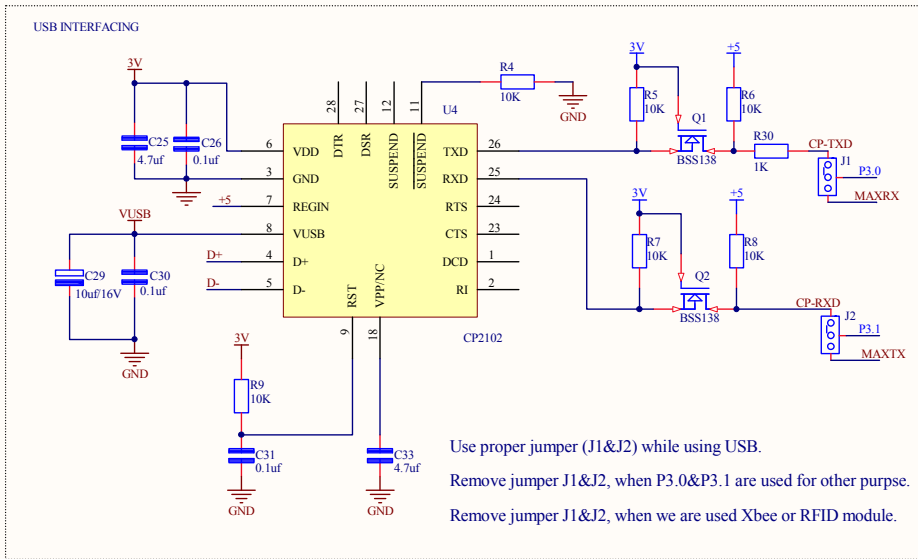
USB INTERFACING

3V

C25
4.7uf

C26
0.1uf

6 VDD
3 GND
7 REGIN
8 VUSB
4 D+
5 D-

+5
VUSB
D+
D-

C29
10uf/16V

C30
0.1uf

GND

28 DTR
27 DSR
12 SUSPEND
11 $\overline{SUSPEND}$

U4

RST 9
VPP/NC 18

CP2102

26 TXD
25 RXD
24 RTS
23 CTS
1 DCD
2 RI

R4
10K

GND

3V
R5
10K
Q1
BSS138

+5
R6
10K

R30
1K

CP-TXD
J1
P3.0
MAXRX

3V
R7
10K
Q2
BSS138

+5
R8
10K

CP-RXD
J2
P3.1
MAXTX

3V
R9
10K

C31
0.1uf
GND

C33
4.7uf
GND

Use proper jumper (J1&J2) while using USB.

Remove jumper J1&J2, when P3.0&P3.1 are used for other purpse.

Remove jumper J1&J2, when we are used Xbee or RFID module.